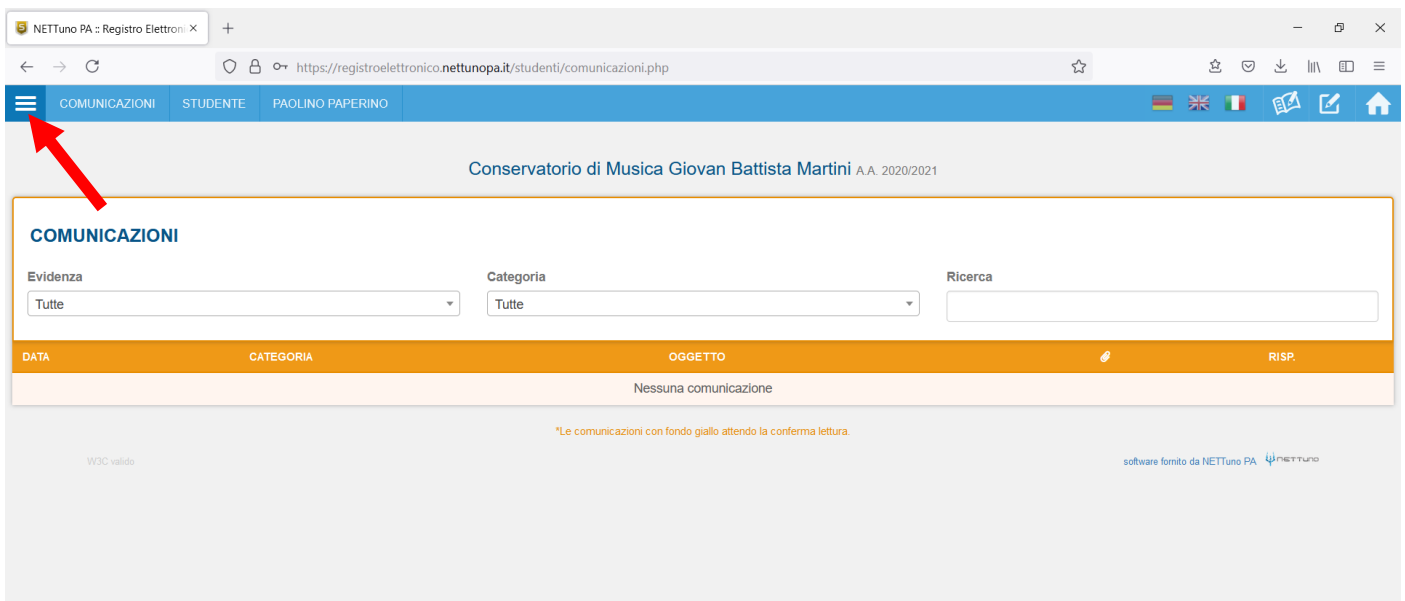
NETTuno PA :: Registro Elettroni ×
+

https://registroelettronico.nettunopa.it/studenti/comunicazioni.php

COMUNICAZIONI STUDENTE PAOLINO PAPERINO

Conservatorio di Musica Giovan Battista Martini A.A. 2020/2021

COMUNICAZIONI

Evidenza
Tutte

Categoria
Tutte

Ricerca

| DATA | CATEGORIA | OGGETTO | | RISP. |
|---|---|---|---|---|
| | | Nessuna comunicazione | | |

*Le comunicazioni con fondo giallo attendo la conferma lettura.

W3C valido

software fornito da NETTuno PA NETTUNO